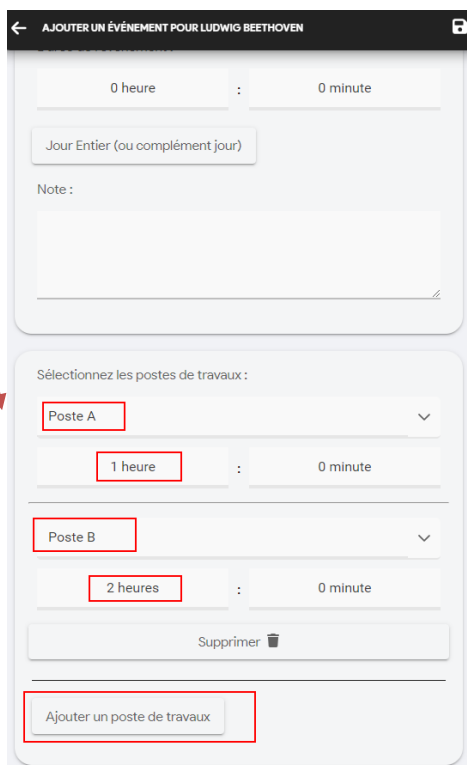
AJOUTER UN ÉVÈNEMENT POUR LUDWIG BEETHOVEN

0 heure : 0 minute

Jour Entier (ou complément jour)

Note :

Sélectionnez les postes de travaux :

Poste A

1 heure : 0 minute

Poste B

2 heures : 0 minute

Supprimer

Ajouter un poste de travaux